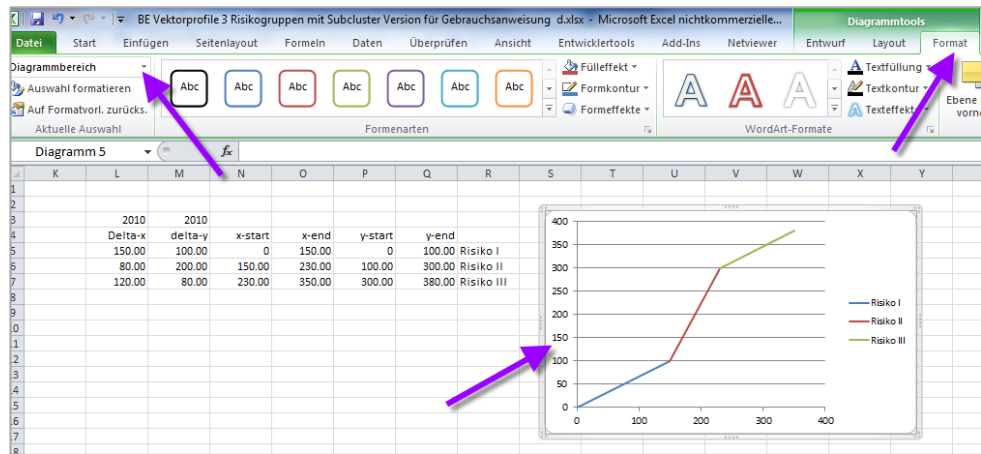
BE Vektorprofile 3 Risikogruppen mit Subcluster Version für Gebrauchsanweisung d.xlsx - Microsoft Excel nichtkommerzielle...

Diagrammtools

Datei | Start | Einfügen | Seitenlayout | Formeln | Daten | Überprüfen | Ansicht | Entwicklertools | Add-Ins | Netviewer | Entwurf | Layout | Format

Diagrammbereich
Auswahl formatieren
Auf Formatvorl. zurücks.
Aktuelle Auswahl

Abc Abc Abc Abc Abc Abc Abc

Fülleffekt
Formkontur
Formeffekte
Formenarten

A A A
Textfüllung
Textkontur
Texteffekte
WordArt-Formate

Ebene vorne

Diagramm 5 | fx

| | K | L | M | N | O | P | Q | R |
|---|---|---|---|---|---|---|---|---|
| 1 | | | | | | | | |
| 2 | | | | | | | | |
| 3 | | 2010 | 2010 | | | | | |
| 4 | | Delta-x | delta-y | x-start | x-end | y-start | y-end | |
| 5 | | 150.00 | 100.00 | 0 | 150.00 | 0 | 100.00 | Risiko I |
| 6 | | 80.00 | 200.00 | 150.00 | 230.00 | 100.00 | 300.00 | Risiko II |
| 7 | | 120.00 | 80.00 | 230.00 | 350.00 | 300.00 | 380.00 | Risiko III |

S T U V W X Y

400
350
300
250
200
150
100
50
0
0 100 200 300 400

Risiko I
Risiko II
Risiko III